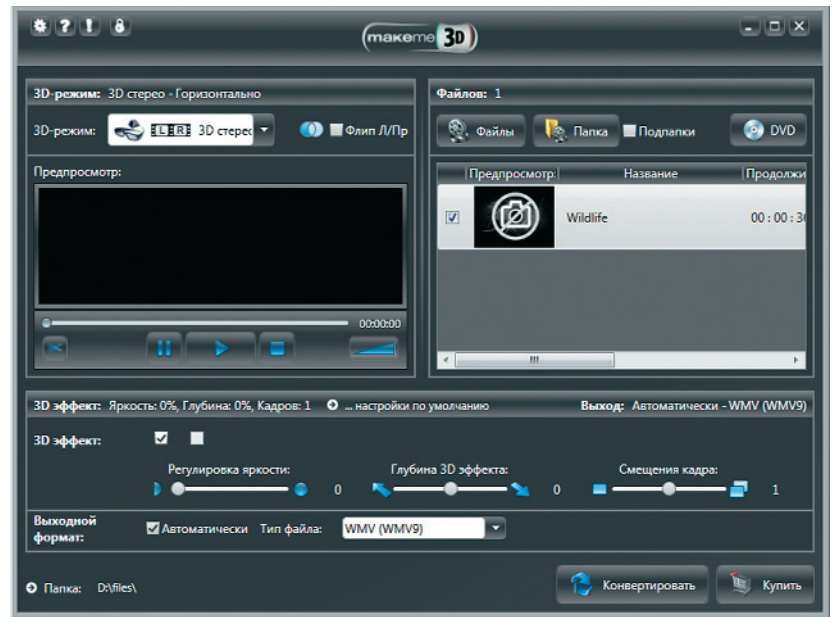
makeme 3D

3D-режим: 3D стерео - Горизонтально

3D-режим: 3D стерео

Флип Л/Пр

Предпросмотр:

00:00:00

Файлов: 1

Файлы

Папка

Подпапки

DVD

| Предпросмотр | Название | Продолжи |
|---|---|---|
| | Wildlife | 00 : 00 : 3 |

3D эффект: Яркость: 0%, Глубина: 0%, Кадров: 1

... настройки по умолчанию

Выход: Автоматически - WMV (WMV9)

3D эффект:

Регулировка яркости:

0

Глубина 3D эффекта:

0

Смещения кадра:

1

Выходной формат:

Автоматически

Тип файла:

WMV (WMV9)

Папка: D:\files\

Конвертировать

Купить